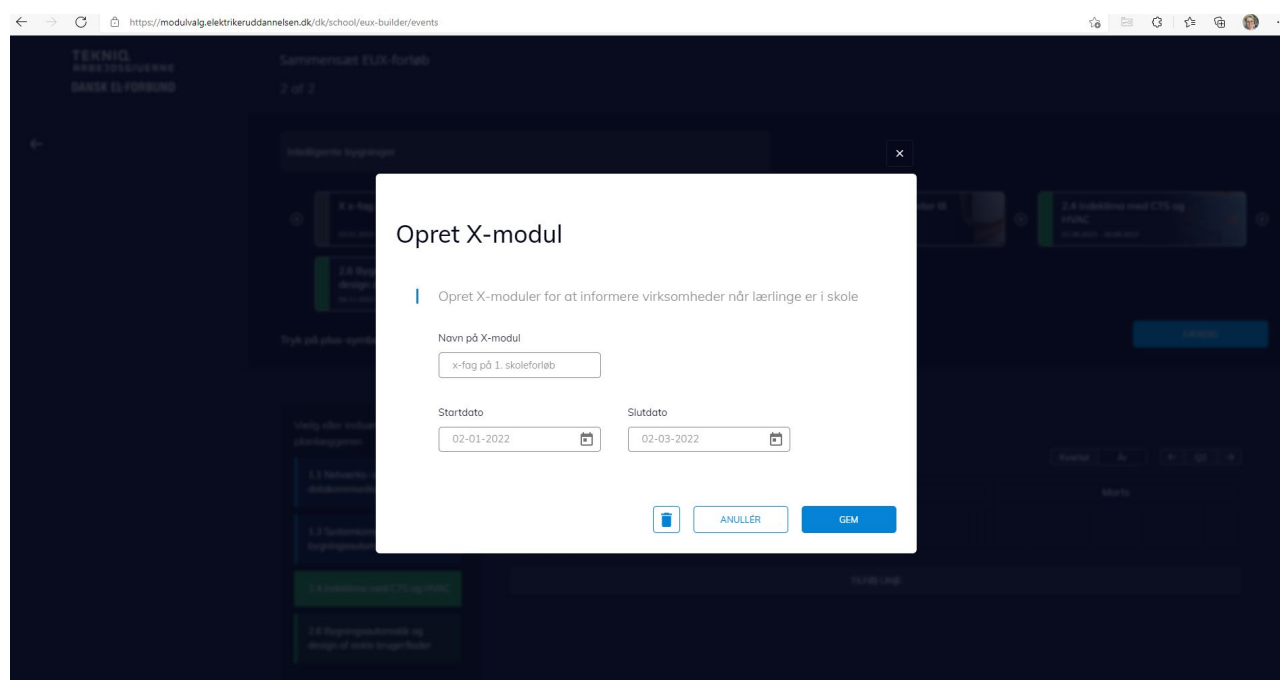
https://modulvalg.elektrikeruddannelsen.dk/dk/school/eux-builder/events

TEKNIQ ARBEJDSGIVERNE
DANSK EL-FORBUND

Sammensæt EUX-forløb
2 of 2

Intelligente bygninger

X-e-fag

2.4 Indeklima med CTS og HVAC

2.6 Bygn design

Tryk på plus-symb

Vælg eller indsæt planlægningen

1.1 Netværks- datakommunik

1.2 Systembesk bygningsauto

2.4 Indeklima med CTS og HVAC

2.6 Bygningsautomatik og design af ønske brugerflader

Marts

TILFØJ LINJE

×

Opret X-modul

Opret X-moduler for at informere virksomheder når lærlinge er i skole

Navn på X-modul

x-fag på 1. skoleforløb

Startdato

02-01-2022

Slutdato

02-03-2022

ANULLER

GEM